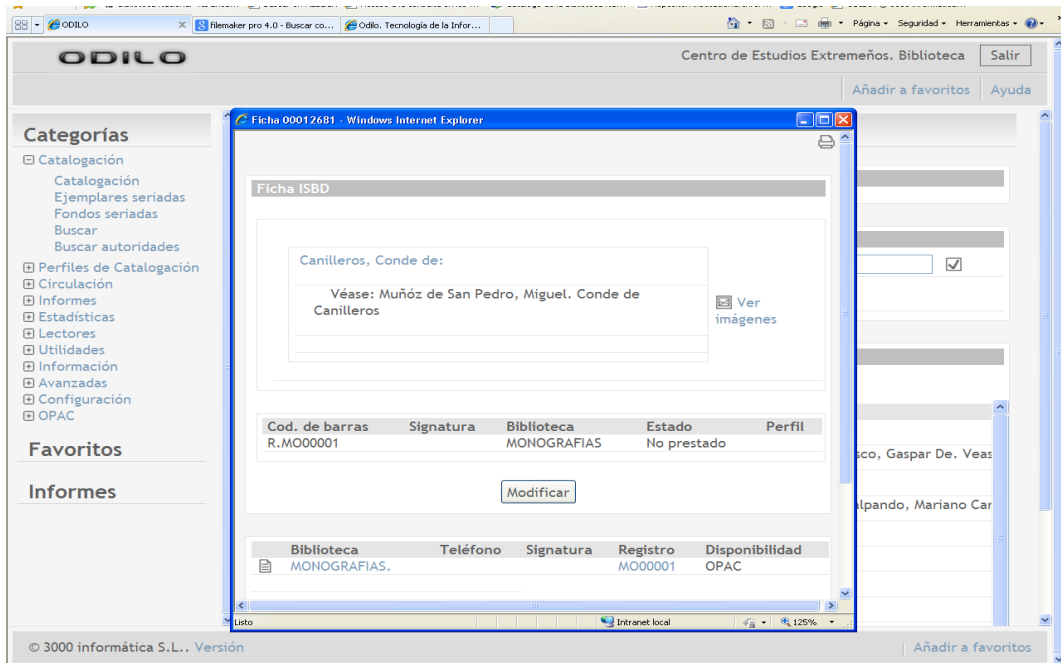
ODILO
filemaker pro 4.0 - Buscar co...
Odilo. Tecnología de la Infor...
Página • Seguridad • Herramientas •

ODILO

Centro de Estudios Extremeños. Biblioteca
Salir
Añadir a favoritos
Ayuda

Categorías
⊟ Catalogación
Catalogación
Ejemplares seriadas
Fondos seriadas
Buscar
Buscar autoridades
⊞ Perfiles de Catalogación
⊞ Circulación
⊞ Informes
⊞ Estadísticas
⊞ Lectores
⊞ Utilidades
⊞ Información
⊞ Avanzadas
⊞ Configuración
⊞ OPAC

Favoritos

Informes

Ficha 00012681 - Windows Internet Explorer

Ficha ISBD

Canilleros, Conde de:

Véase: Muñóz de San Pedro, Miguel. Conde de Canilleros

Ver imágenes

| Cod. de barras | Signatura | Biblioteca | Estado | Perfil |
|---|---|---|---|---|
| R.MO00001 | | MONOGRAFIAS | No prestado | |

Modificar

| Biblioteca | Teléfono | Signatura | Registro | Disponibilidad |
|---|---|---|---|---|
| MONOGRAFIAS. | | | MO00001 | OPAC |

Listo
Intranet local
125%

sco, Gaspar De. Veas
lpando, Mariano Car

© 3000 informática S.L.. Versión
Añadir a favoritos